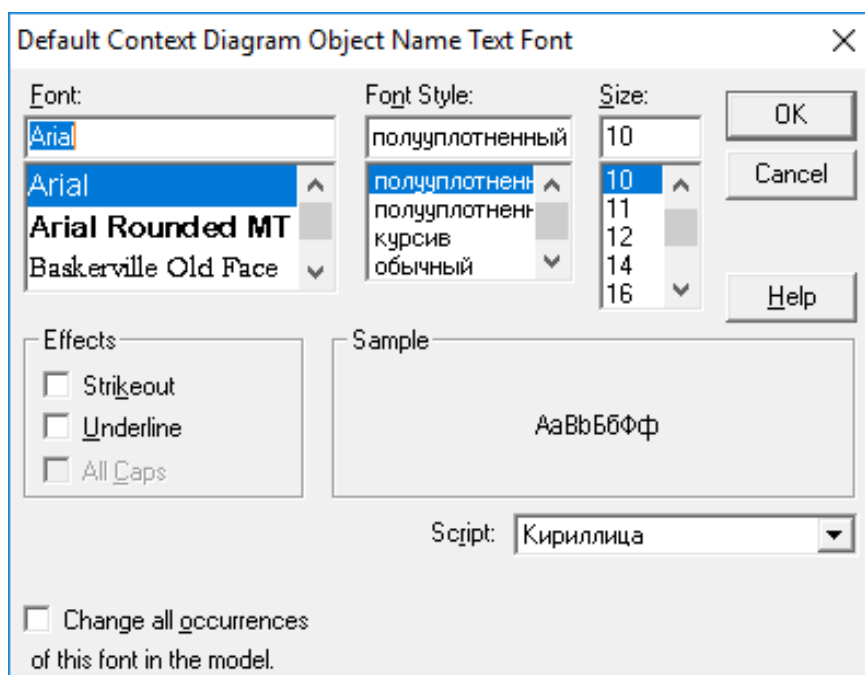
Default Context Diagram Object Name Text Font

Font:
Arial
Arial
Arial Rounded MT
Baskerville Old Face

Font Style:
полуплотненный
полуплотненн
полуплотненн
курсив
обычный

Size:
10
10
11
12
14
16

OK
Cancel
Help

Effects
Strikeout
Underline
All Caps

Sample
AaBbБбФф

Script: Кириллица

Change all occurrences of this font in the model.